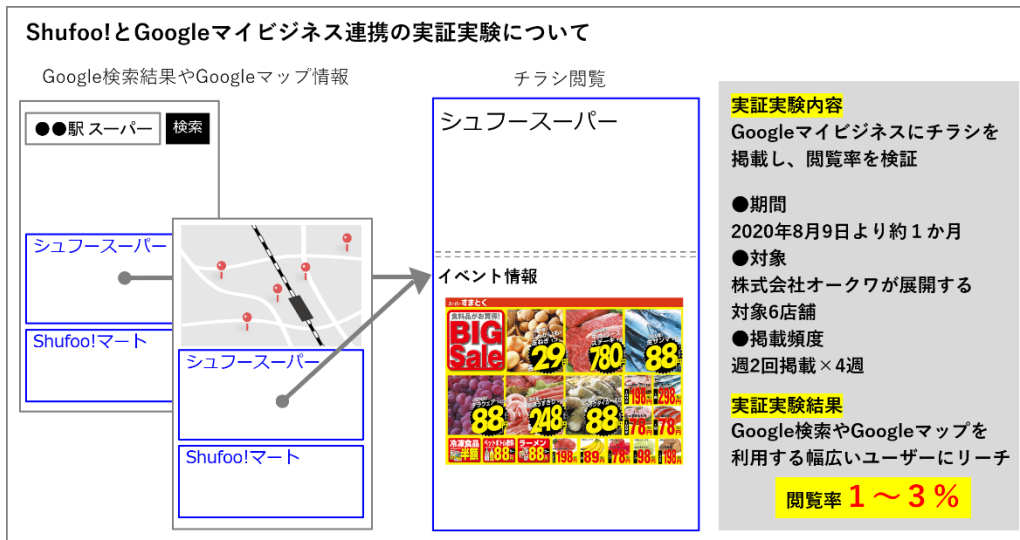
Shufoo!とGoogleマイビジネス連携の実証実験について

Googleの検索結果やGoogleマップ情報

●●駅 スーパー 検索

シュフースーパー

Shufoo!マート

シュフースーパー

Shufoo!マート

チラシ閲覧

シュフースーパー

イベント情報

BIG Sale

29

780

88

88

248

88

198

298

78

78

冷凍食品 半額

88

ラーメン 88

198

89

78

98

198

実証実験内容

Googleマイビジネスにチラシを掲載し、閲覧率を検証

●期間
2020年8月9日より約１か月
●対象
株式会社オークワが展開する対象6店舗
●掲載頻度
週2回掲載×4週

実証実験結果

Google検索やGoogleマップを利用する幅広いユーザーにリーチ

閲覧率 １～３％